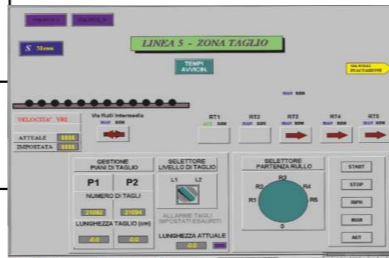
S Menu

LINEA 5 - ZONA TAGLIO

TEMPI AVVICIN.

Via Rulli Intermedio

VELOCITA' VRI

ATTUALE

IMPOSTATA

RT1

RT2

RT3

RT4

RT5

GESTIONE PIANI DI TAGLIO

P1

P2

NUMERO DI TAGLI

LUNGHEZZA TAGLIO (cm)

SELETTORE LIVELLO DI TAGLIO

L1

L2

ALLARME TAGLI IMPOSTATI ESAURITI

LUNGHEZZA ATTUALE

SELETTORE PARTENZA RULLO

R1

R2

R3

R4

R5

0

START

STOP

RESET